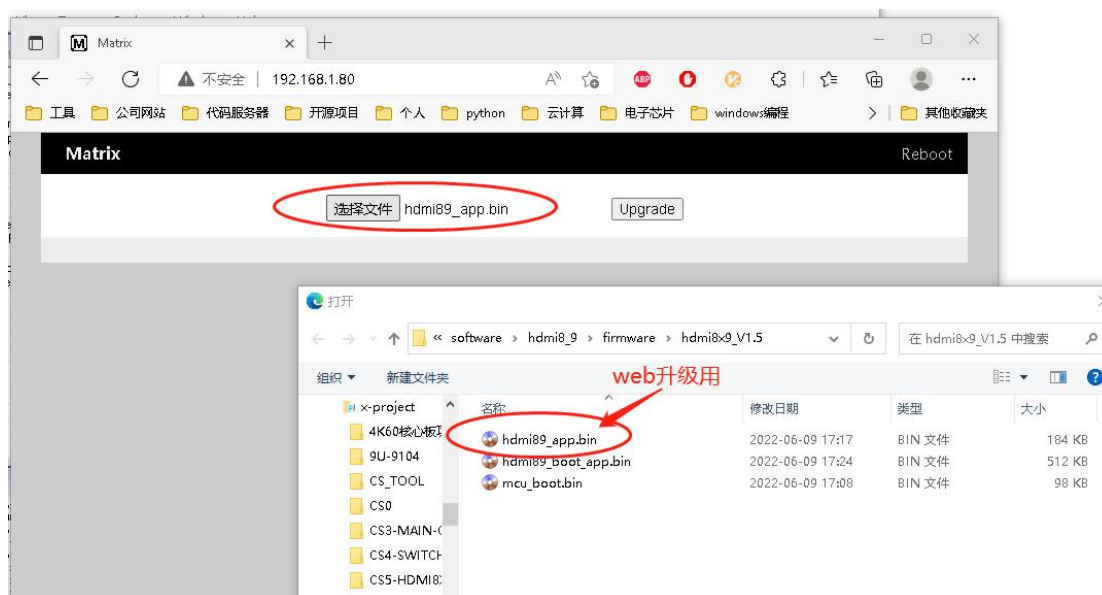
Matrix

不安全 | 192.168.1.80

工具 公司网站 代码服务器 开源项目 个人 python 云计算 电子芯片 windows编程 其他收藏夹

Matrix Reboot

选择文件 hdmi89_app.bin Upgrade

打开

« software › hdmi8_9 › firmware › hdmi8x9_V1.5

在 hdmi8x9_V1.5 中搜索

组织 ▾ 新建文件夹

web升级用

x-project
4K60核心板
9U-9104
CS_TOOL
CS0
CS3-MAIN-(
CS4-SWITCH
CS5-HDMI8

| 名称 | 修改日期 | 类型 | 大小 |
|---|---|---|---|
| hdmi89_app.bin | 2022-06-09 17:17 | BIN 文件 | 184 KB |
| hdmi89_boot_app.bin | 2022-06-09 17:24 | BIN 文件 | 512 KB |
| mcu_boot.bin | 2022-06-09 17:08 | BIN 文件 | 98 KB |